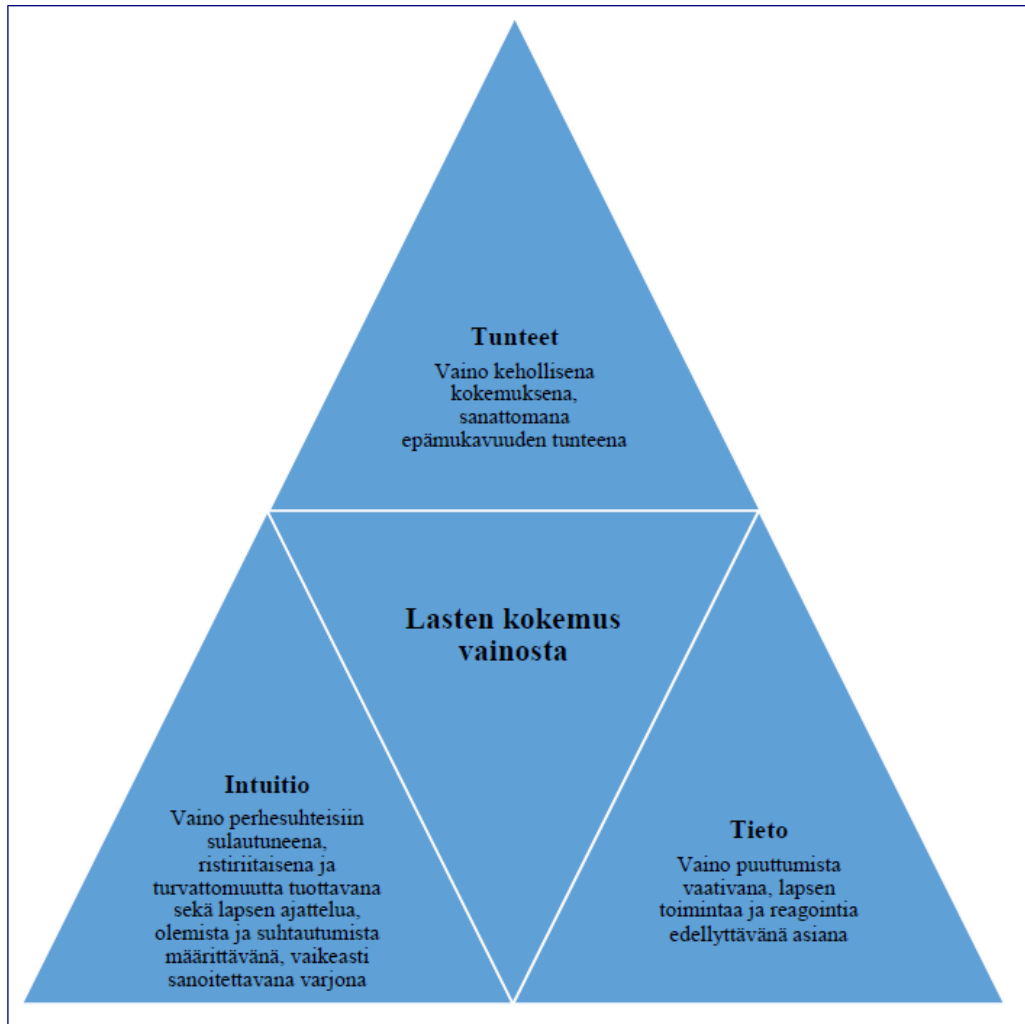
Tunteet

Vaino kehollisena kokemuksena, sanattomana epämukavuuden tunteena

Lasten kokemus vainosta

Intuitio

Vaino perhesuhteisiin sulautuneena, ristiriitaisena ja turvattomuutta tuottavana sekä lapsen ajattelua, olemista ja suhtautumista määrittävänä, vaikeasti sanoitettavana varjona

Tieto

Vaino puuttumista vaativana, lapsen toimintaa ja reagointia edellyttävänä asiana